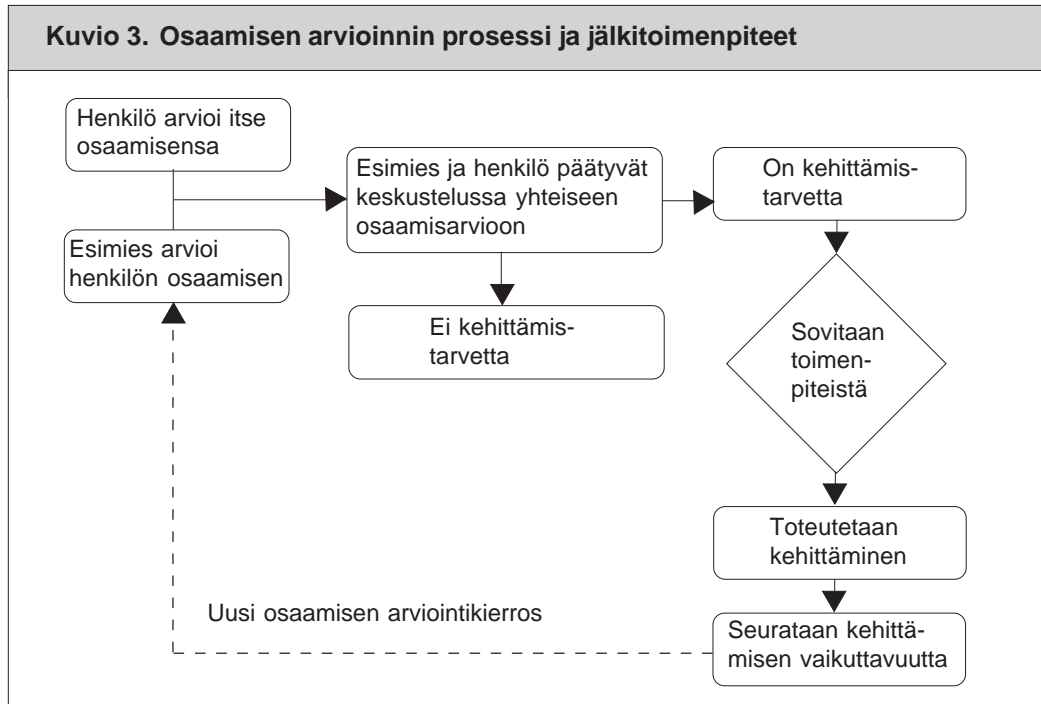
Kuvio 3. Osaamisen arvioinnin prosessi ja jälkitoimenpiteet

Henkilö arvioi itse osaamisensa

Esimies arvioi henkilön osaamisen

Esimies ja henkilö päätyvät keskustelussa yhteiseen osaamisarvioon

Ei kehittämistarvetta

On kehittämistarvetta

Sovitaan toimenpiteistä

Toteutetaan kehittäminen

Seurataan kehittämisen vaikuttavuutta

Uusi osaamisen arviointikierros